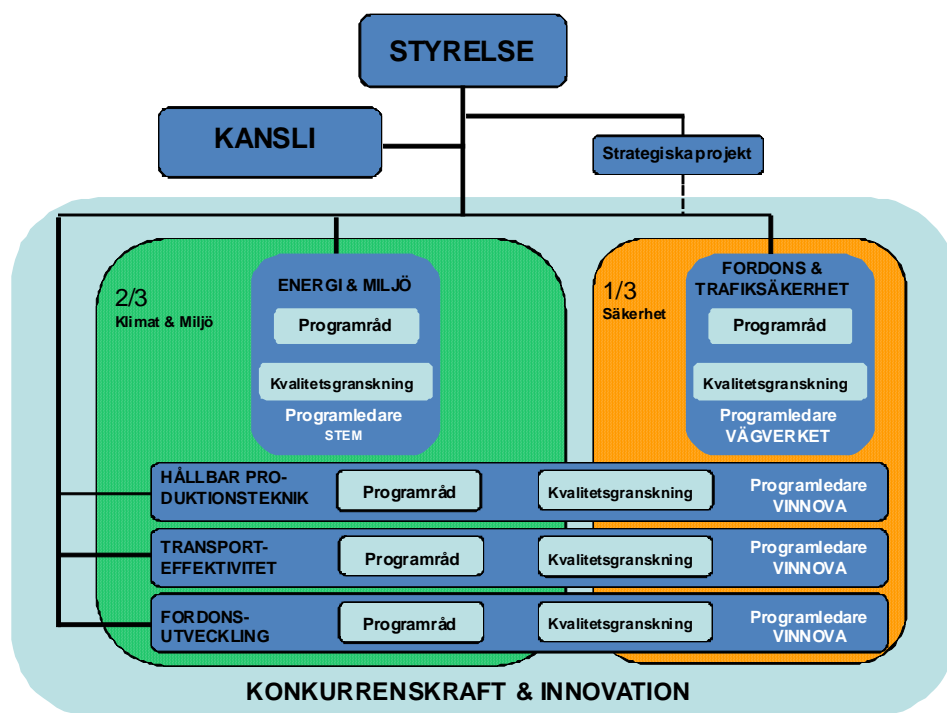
STYRELSE

KANSLI

Strategiskaprojekt

2/3
Klimat & Miljö

ENERGI & MILJÖ
Programråd
Kvalitetsgranskning
Programledare
STEM

1/3
Säkerhet

FORDONS & TRAFIKSÄKERHET
Programråd
Kvalitetsgranskning
Programledare
VÄGVERKET

HÅLLBAR PRODUKTIONSTEKNIK
Programråd
Kvalitetsgranskning
Programledare
VINNOVA

TRANSPORT-EFFEKTIVITET
Programråd
Kvalitetsgranskning
Programledare
VINNOVA

FORDONS-UTVECKLING
Programråd
Kvalitetsgranskning
Programledare
VINNOVA

KONKURRENSKRAFT & INNOVATION